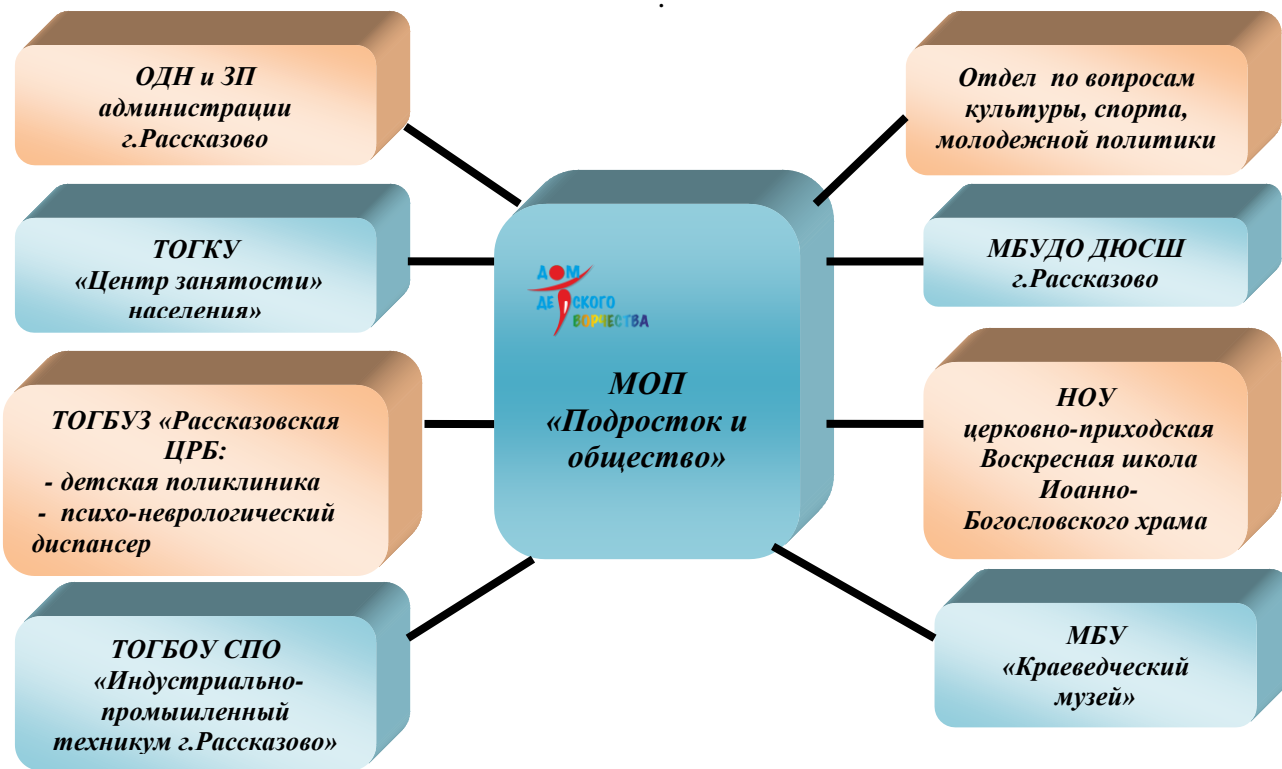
ОДН и ЗП администрации г.Рассказово

ТОГКУ «Центр занятости» населения»

ТОГБУЗ «Рассказовская ЦРБ:
- детская поликлиника
- психо-неврологический диспансер

ТОГБОУ СПО «Индустриально-промышленный техникум г.Рассказово»

ДОМ ДЕТСКОГО ТВОРЧЕСТВА

МОП «Подросток и общество»

Отдел по вопросам культуры, спорта, молодежной политики

МБУДО ДЮСШ г.Рассказово

НОУ церковно-приходская Воскресная школа Иоанно-Богословского храма

МБУ «Краеведческий музей»